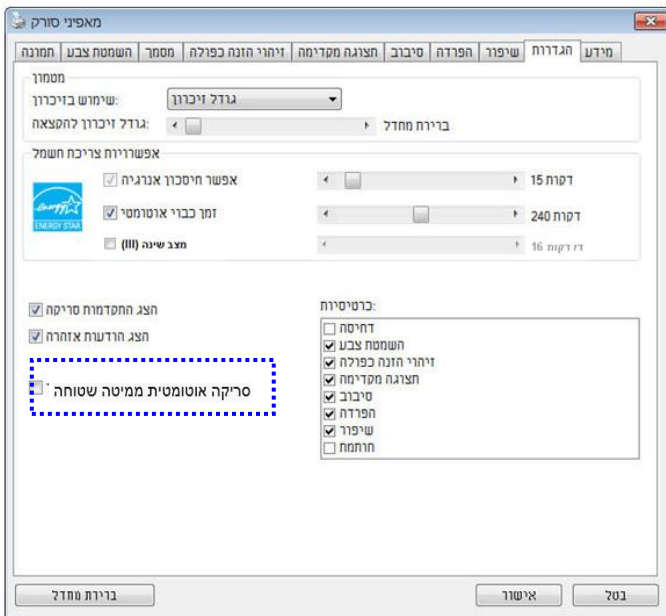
מאפייני סורק

מידע | הגדרות | שיפור | הפרדה | סיבוב | תצוגה מקדימה | זיהוי הזנה כפולה | מסמך | השמטת צבע | תמונה

מטמון

שימוש בזיכרון: גודל זיכרון

גודל זיכרון להקצאה: ברירת מחדל

אפשרויות צריכת חשמל

אפשר חיסכון אנרגיה 15 דקות

זמן כבוי אוטומטי 240 דקות

מצב שינה (III) 16 דקות

ENERGY STAR

הצג התקדמות סריקה

הצג הודעות אזהרה

סריקה אוטומטית ממיטה שטוחה

כרטיסיות:

דחיסה

השמטת צבע

זיהוי הזנה כפולה

תצוגה מקדימה

סיבוב

הפרדה

שיפור

חותמת

ברירת מחדל | אישור | בטל